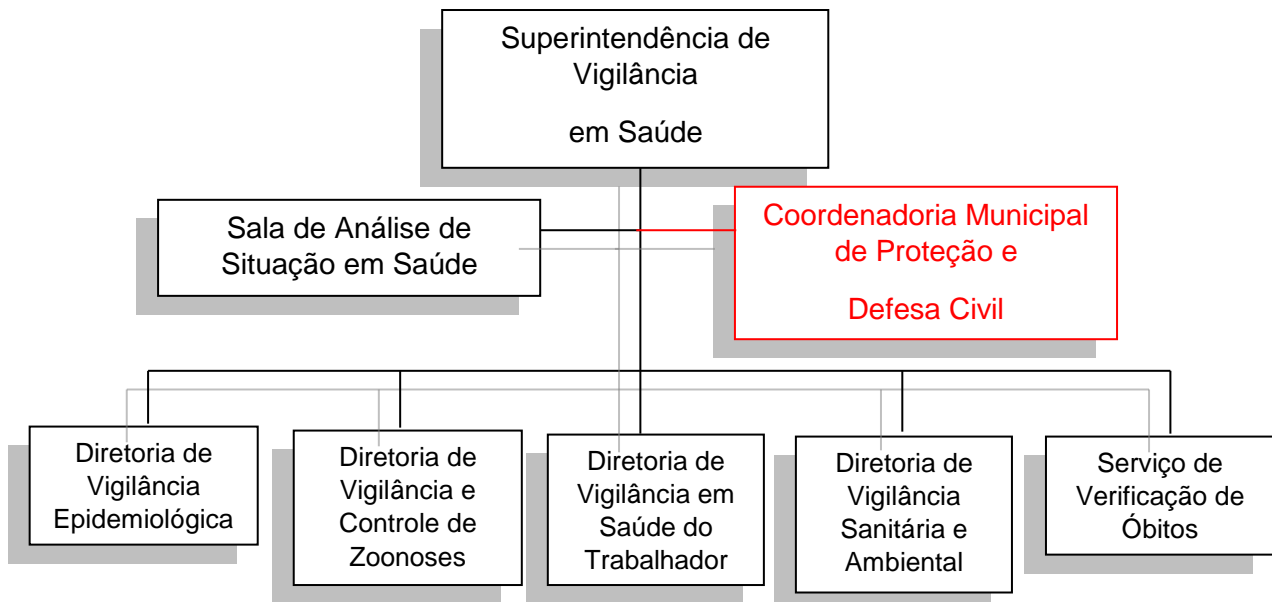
Superintendência de Vigilância

em Saúde

Sala de Análise de Situação em Saúde

Coordenadoria Municipal de Proteção e

Defesa Civil

Diretoria de Vigilância Epidemiológica

Diretoria de Vigilância e Controle de Zoonoses

Diretoria de Vigilância em Saúde do Trabalhador

Diretoria de Vigilância Sanitária e Ambiental

Serviço de Verificação de Óbitos